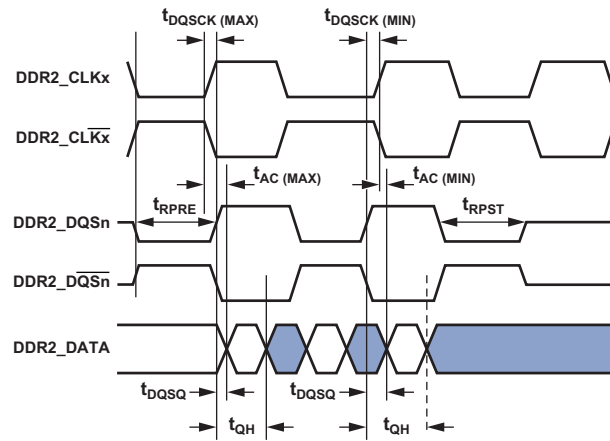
$t_{DQSCK\ (MAX)}$

$t_{DQSCK\ (MIN)}$

DDR2_CLKx

DDR2_CL$\overline{Kx}$

$t_{AC\ (MAX)}$

$t_{AC\ (MIN)}$

$t_{RPRE}$

$t_{RPST}$

DDR2_DQSn

DDR2_$\overline{DQSn}$

DDR2_DATA

$t_{DQSQ}$

$t_{DQSQ}$

$t_{QH}$

$t_{QH}$